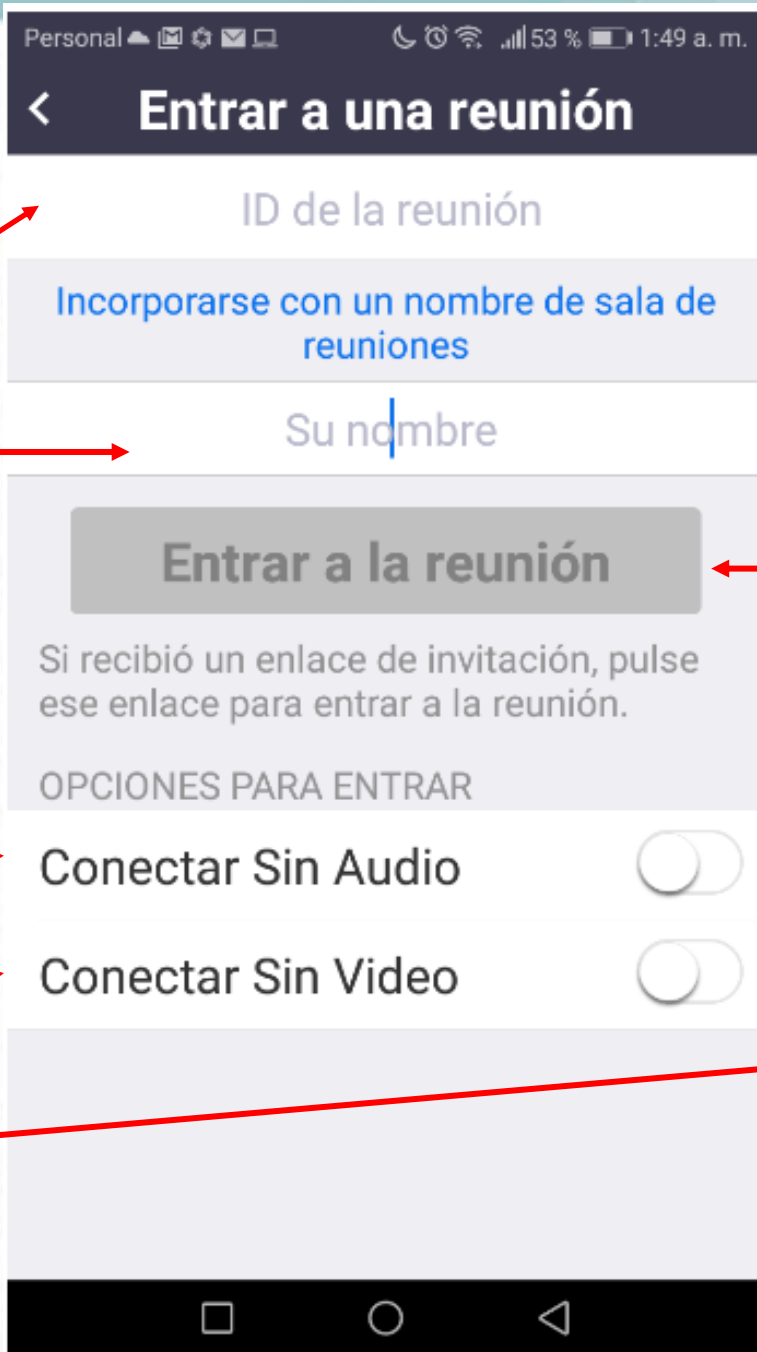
Personal 53 % 1:49 a. m.

Entrar a una reunión

ID de la reunión

Incorporarse con un nombre de sala de reuniones

Su nombre

Entrar a la reunión

Si recibió un enlace de invitación, pulse ese enlace para entrar a la reunión.

OPCIONES PARA ENTRAR

Conectar Sin Audio

Conectar Sin Video